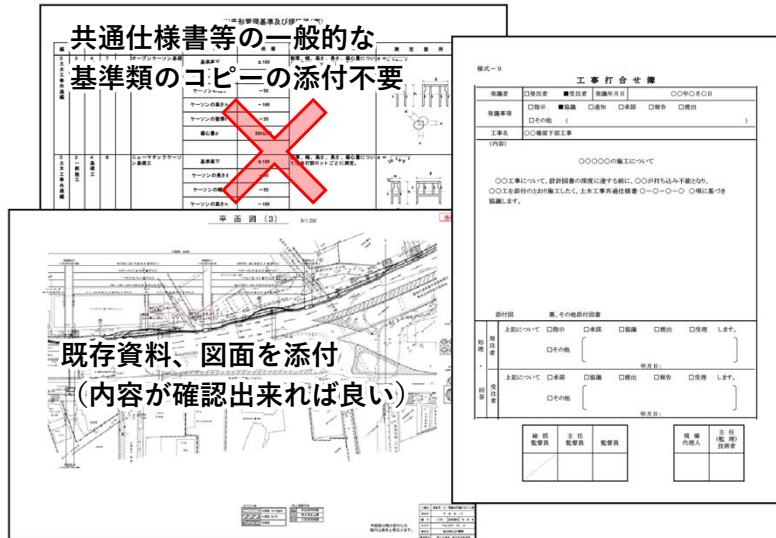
共通仕様書等の一般的な
基準類のコピーの添付不要

既存資料、図面を添付
（内容が確認出来れば良い）

様式－9

工事打合せ簿

| 発議者 | □発注者　■受注者　発議年月日 | ○○年○月○日 |
|---|---|---|
| 発議事項 | □指示　■協議　□通知　□承諾　□報告　□提出　□その他（　　） | |
| 工事名 | ○○橋梁下部工事 | |

（内容）

○○○○○の施工について

○○工事について、設計図書の深度に達する前に、○○が打ち込み不能となり、○○工を添付のとおり施工したく、土木工事共通仕様書 ○－○－○－○ ○項に基づき協議します。

添付図　葉、その他添付図書

処理・回答
発注者　上記について　□指示　□承諾　□協議　□提出　□受理　します。
□その他
年月日：
受注者　上記について　□承諾　□協議　□提出　□報告　□受理　します。
□その他
年月日：

| 総括監督員 | 主任監督員 | 監督員 |
|---|---|---|

| 現場代理人 | 主任（監理）技術者 |
|---|---|

平面図（3）

ケーソンの高さ
ケーソンの偏心量
基準高▽
±100
－50
－30
300以上
ニューマチックケーソン基礎工